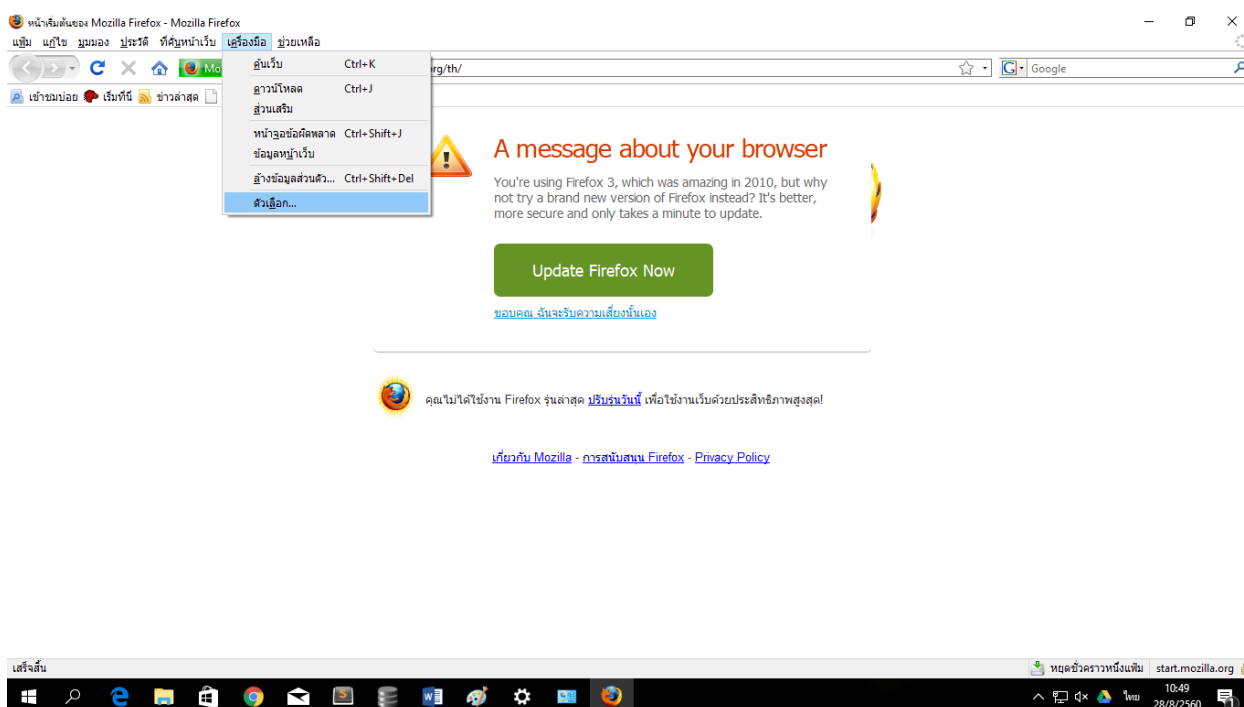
หน้าเริ่มต้นของ Mozilla Firefox - Mozilla Firefox

แฟ้ม แก้ไข มุมมอง ประวัติ ที่คั่นหน้าเว็บ เครื่องมือ ช่วยเหลือ

ค้นเว็บ Ctrl+K
ดาวน์โหลด Ctrl+J
ส่วนเสริม
หน้าจอข้อผิดพลาด Ctrl+Shift+J
ข้อมูลหน้าเว็บ
ล้างข้อมูลส่วนตัว... Ctrl+Shift+Del
ตัวเลือก...

Mo
rg/th/
Google

เข้าชมบ่อย เริ่มที่นี่ ข่าวล่าสุด

A message about your browser

You're using Firefox 3, which was amazing in 2010, but why not try a brand new version of Firefox instead? It's better, more secure and only takes a minute to update.

Update Firefox Now

ขอบคุณ ฉันจะรับความเสี่ยงนั้นเอง

คุณไม่ได้ใช้งาน Firefox รุ่นล่าสุด ปรับรุ่นวันนี้ เพื่อใช้งานเว็บด้วยประสิทธิภาพสูงสุด!

เกี่ยวกับ Mozilla - การสนับสนุน Firefox - Privacy Policy

เสร็จสิ้น
หยุดชั่วคราวหนึ่งแฟ้ม start.mozilla.org

ไทย 10:49 28/8/2560